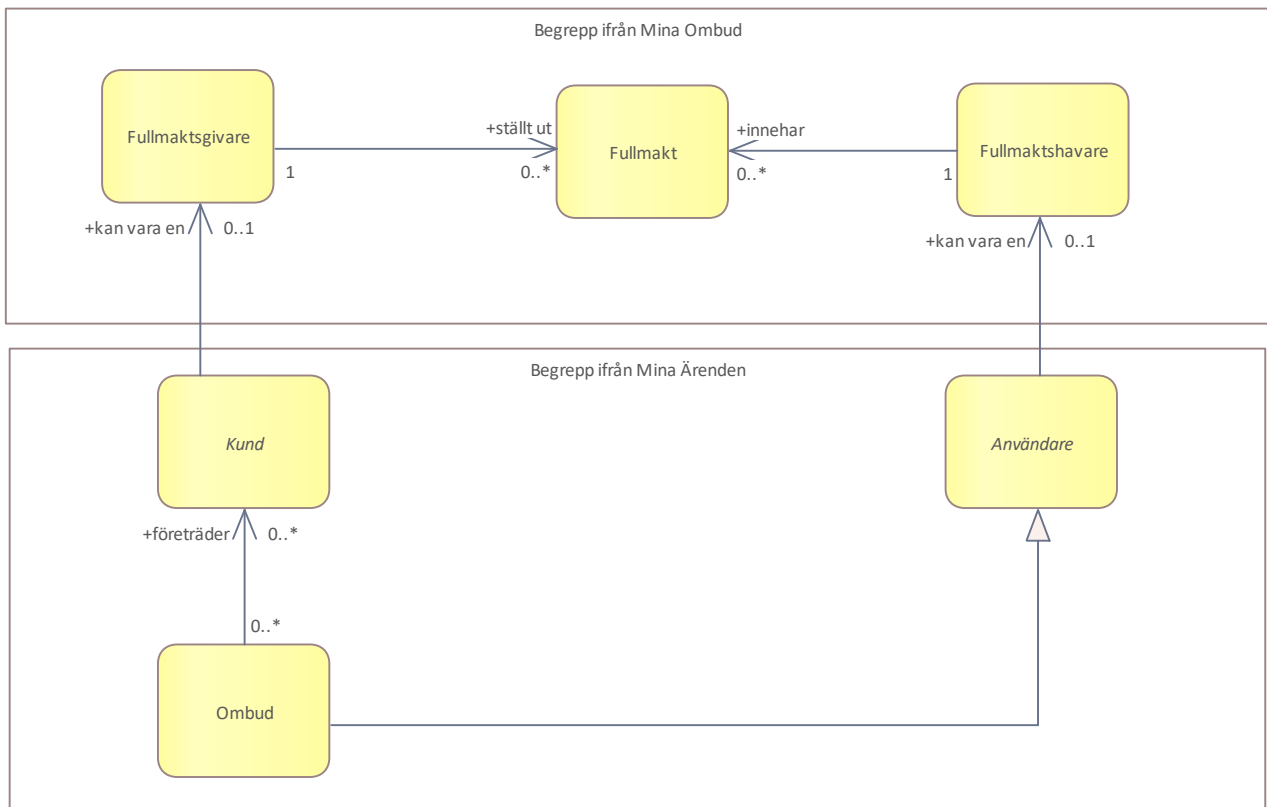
Begrepp ifrån Mina Ombud

Fullmaktsgivare

1

+ställt ut

0..*

Fullmakt

+innehar

0..*

1

Fullmaktshavare

+kan vara en

0..1

+kan vara en

0..1

Begrepp ifrån Mina Ärenden

Kund

Användare

+företräder

0..*

0..*

Ombud